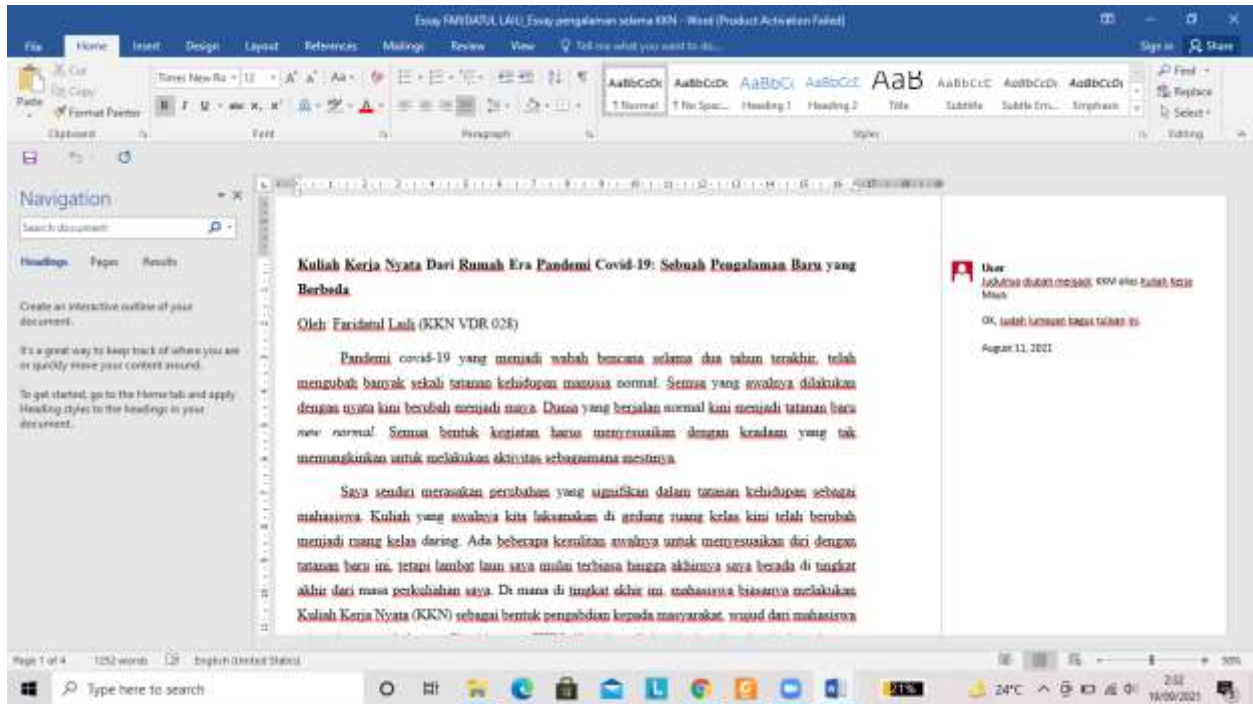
Essay FARIDATUL LAILI_Essay pengalaman selama KKN - Word (Product Activation Failed)

File Home Insert Design Layout References Mailings Review View Tell me what you want to do... Sign in Share

Cut Copy Paste Format Painter Clipboard
Times New Ro 12 Font
Paragraph
AaBbCcDc 1 Normal AaBbCcDc 1 No Spac... AaBbCc Heading 1 AaBbCcE Heading 2 AaB Title AaBbCcE Subtitle AaBbCcDc Subtle Em... AaBbCcDc Emphasis Styles
Find Replace Select Editing

Navigation
Search document
Headings Pages Results
Create an interactive outline of your document.
It's a great way to keep track of where you are or quickly move your content around.
To get started, go to the Home tab and apply Heading styles to the headings in your document.

Kuliah Kerja Nyata Dari Rumah Era Pandemi Covid-19: Sebuah Pengalaman Baru yang Berbeda

Oleh: Faridatul Laili (KKN VDR 028)

Pandemi covid-19 yang menjadi wabah bencana selama dua tahun terakhir, telah mengubah banyak sekali tatanan kehidupan manusia normal. Semua yang awalnya dilakukan dengan nyata kini berubah menjadi maya. Dunia yang berjalan normal kini menjadi tatanan baru new normal. Semua bentuk kegiatan harus menyesuaikan dengan keadaan yang tak memungkinkan untuk melakukan aktivitas sebagaimana mestinya.

Saya sendiri merasakan perubahan yang signifikan dalam tatanan kehidupan sebagai mahasiswa. Kuliah yang awalnya kita laksanakan di gedung ruang kelas kini telah berubah menjadi ruang kelas daring. Ada beberapa kesulitan awalnya untuk menyesuaikan diri dengan tatanan baru ini, tetapi lambat laun saya mulai terbiasa hingga akhirnya saya berada di tingkat akhir dari masa perkuliahan saya. Di mana di tingkat akhir ini, mahasiswa biasanya melakukan Kuliah Kerja Nyata (KKN) sebagai bentuk pengabdian kepada masyarakat, wujud dari mahasiswa

User
Judulnya diubah menjadi KKN atau Kuliah Kerja Nyata
OK, sudah lumayan bagus tulisan ini.
August 11, 2021

Page 1 of 4 1252 words English (United States) 58%
Type here to search 24°C 2:32 18/09/2021